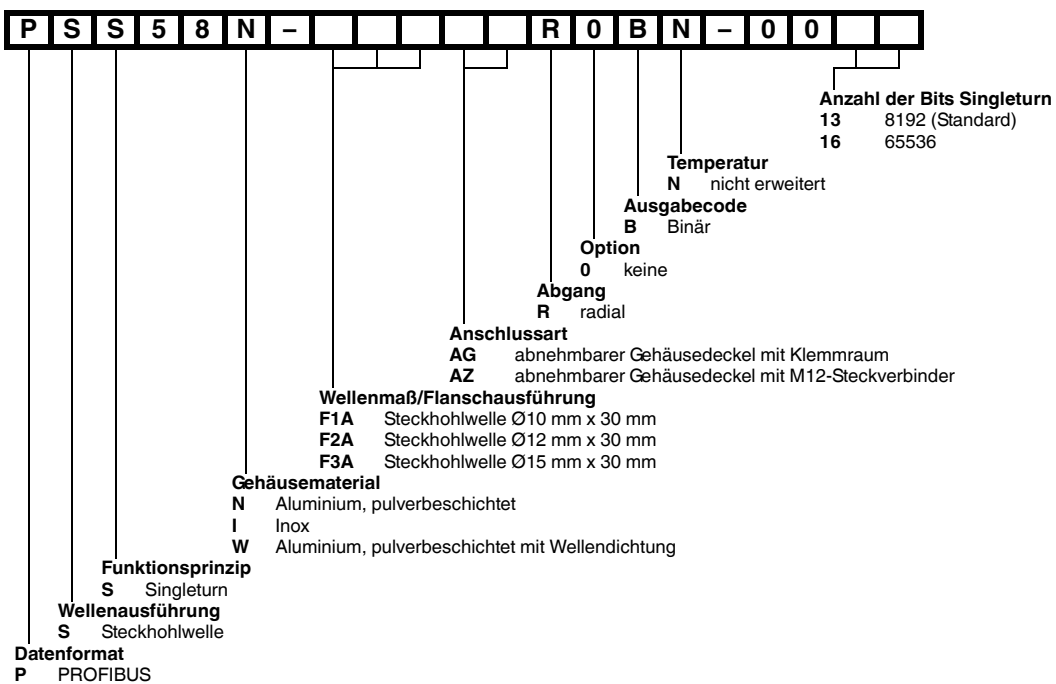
| P | S | S | 5 | 8 | N | – | | | | | | R | 0 | B | N | – | 0 | 0 | | |
|---|---|---|---|---|---|---|---|---|---|---|---|---|---|---|---|---|---|---|---|---|

**Anzahl der Bits Singleturn**
**13** 8192 (Standard)
**16** 65536

**Temperatur**
**N** nicht erweitert

**Ausgabecode**
**B** Binär

**Option**
**0** keine

**Abgang**
**R** radial

**Anschlussart**
**AG** abnehmbarer Gehäusedeckel mit Klemmraum
**AZ** abnehmbarer Gehäusedeckel mit M12-Steckverbinder

**Wellenmaß/Flanschausführung**
**F1A** Steckhohlwelle Ø10 mm x 30 mm
**F2A** Steckhohlwelle Ø12 mm x 30 mm
**F3A** Steckhohlwelle Ø15 mm x 30 mm

**Gehäusematerial**
**N** Aluminium, pulverbeschichtet
**I** Inox
**W** Aluminium, pulverbeschichtet mit Wellendichtung

**Funktionsprinzip**
**S** Singleturn

**Wellenausführung**
**S** Steckhohlwelle

**Datenformat**
**P** PROFIBUS